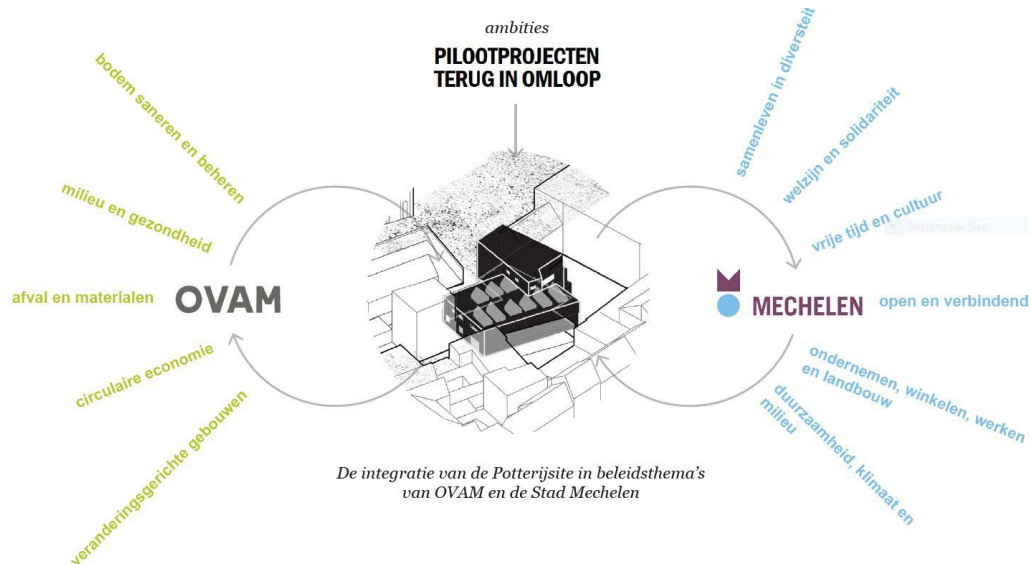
ambities

PILOOTPROJECTEN
TERUG IN OMLOOP

bodem saneren en beheren

milieu en gezondheid

afval en materialen

circulaire economie

veranderingsgerichte gebouwen

OVAM

samenleven in diversiteit

welzijn en solidariteit

vrije tijd en cultuur

MECHELEN

open en verbindend

ondernemen, winkelen, werken en landbouw

duurzaamheid, klimaat en milieu

De integratie van de Potterijsite in beleidsthema's van OVAM en de Stad Mechelen